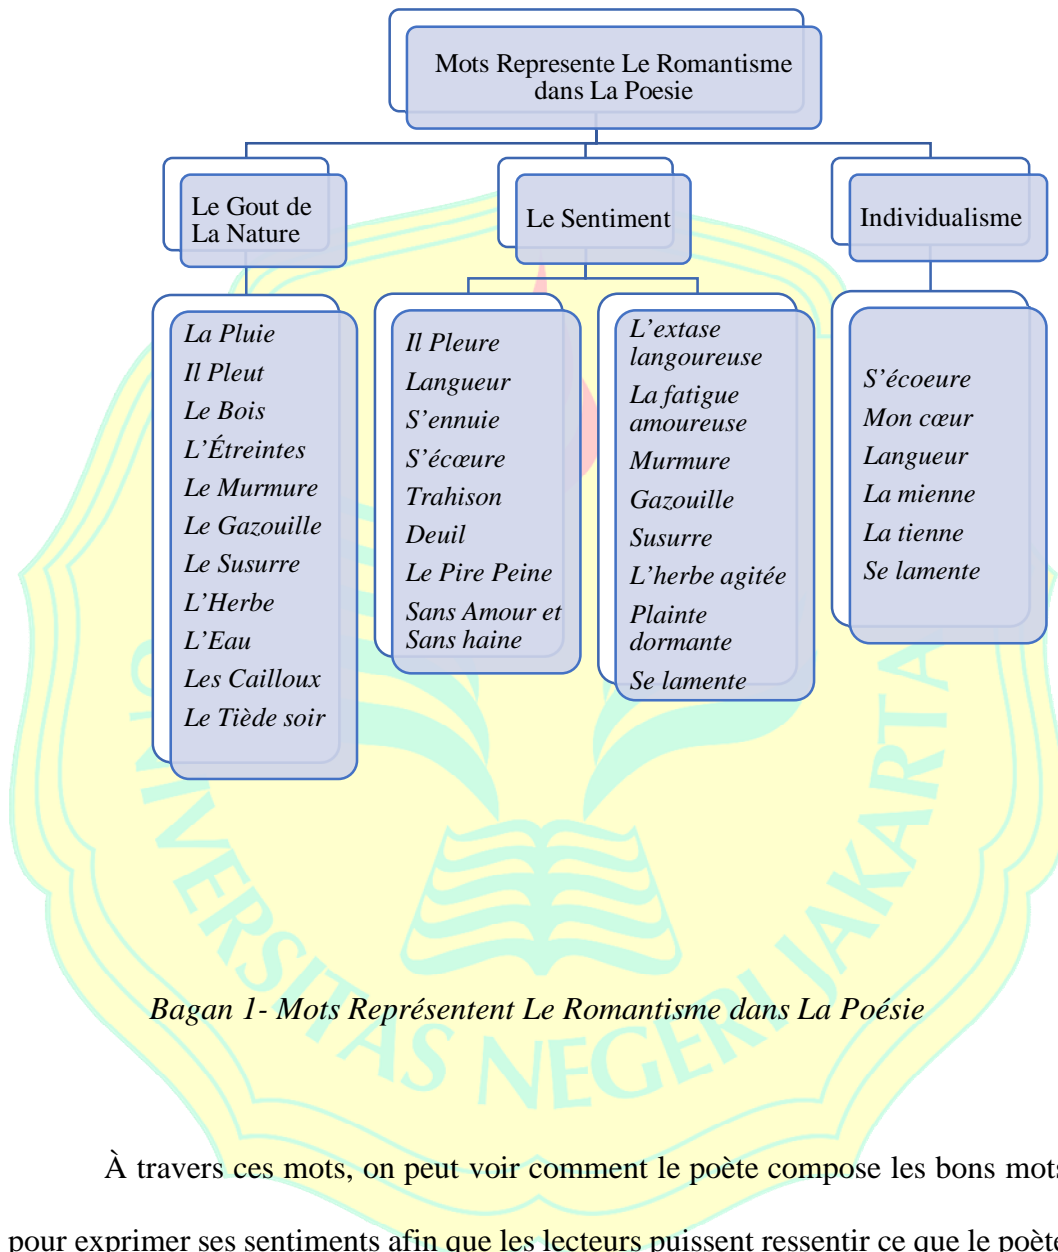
Mots Represente Le Romantisme dans La Poesie

Le Gout de La Nature

Le Sentiment

Individualisme

La Pluie
Il Pleut
Le Bois
L'Étreintes
Le Murmure
Le Gazouille
Le Susurre
L'Herbe
L'Eau
Les Cailloux
Le Tiède soir

Il Pleure
Langueur
S'ennuie
S'écœure
Trahison
Deuil
Le Pire Peine
Sans Amour et Sans haine

L'extase langoureuse
La fatigue amoureuse
Murmure
Gazouille
Susurre
L'herbe agitée
Plainte dormante
Se lamente

S'écoeure
Mon cœur
Langueur
La mienne
La tienne
Se lamente

Bagan 1- Mots Représentent Le Romantisme dans La Poésie

À travers ces mots, on peut voir comment le poète compose les bons mots pour exprimer ses sentiments afin que les lecteurs puissent ressentir ce que le poète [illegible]